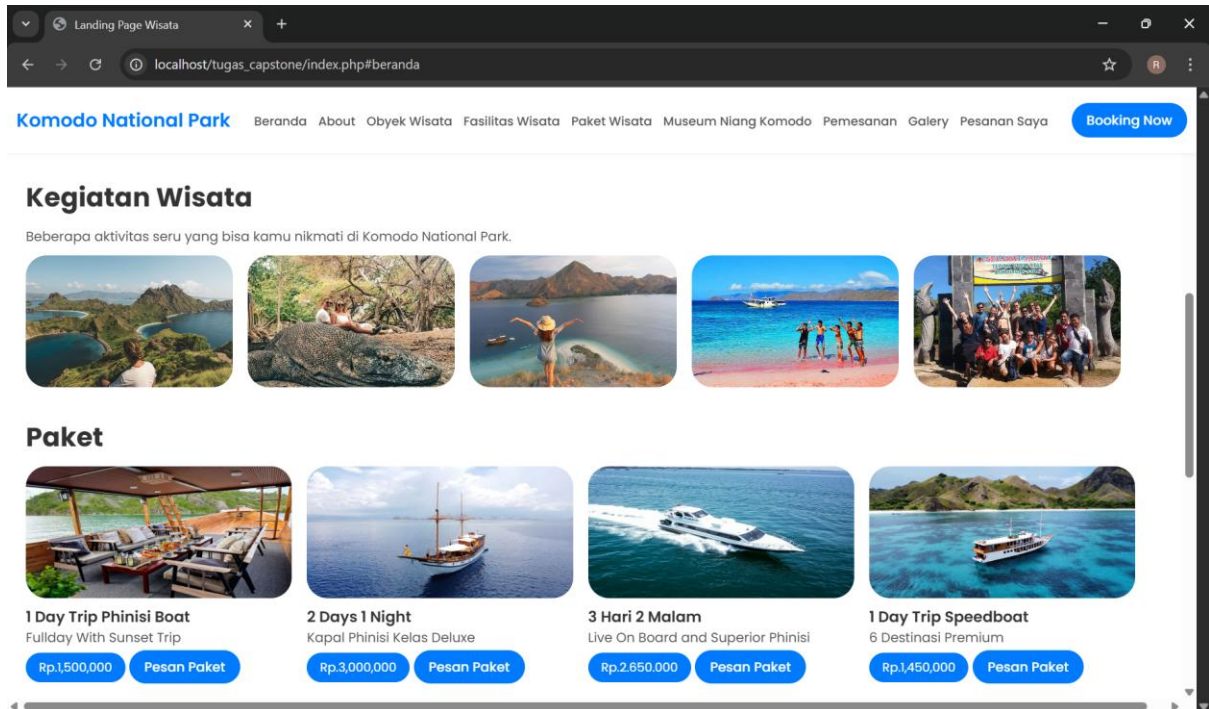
Landing Page Wisata

localhost/tugas_capstone/index.php#beranda

R

Komodo National Park

Beranda About Obyek Wisata Fasilitas Wisata Paket Wisata Museum Niang Komodo Pemesanan Galery Pesanan Saya

Booking Now

Kegiatan Wisata

Beberapa aktivitas seru yang bisa kamu nikmati di Komodo National Park.

Paket

1 Day Trip Phinisi Boat
Fullday With Sunset Trip
Rp.1,500,000 Pesan Paket

2 Days 1 Night
Kapal Phinisi Kelas Deluxe
Rp.3,000,000 Pesan Paket

3 Hari 2 Malam
Live On Board and Superior Phinisi
Rp.2.650.000 Pesan Paket

1 Day Trip Speedboat
6 Destinasi Premium
Rp.1,450,000 Pesan Paket